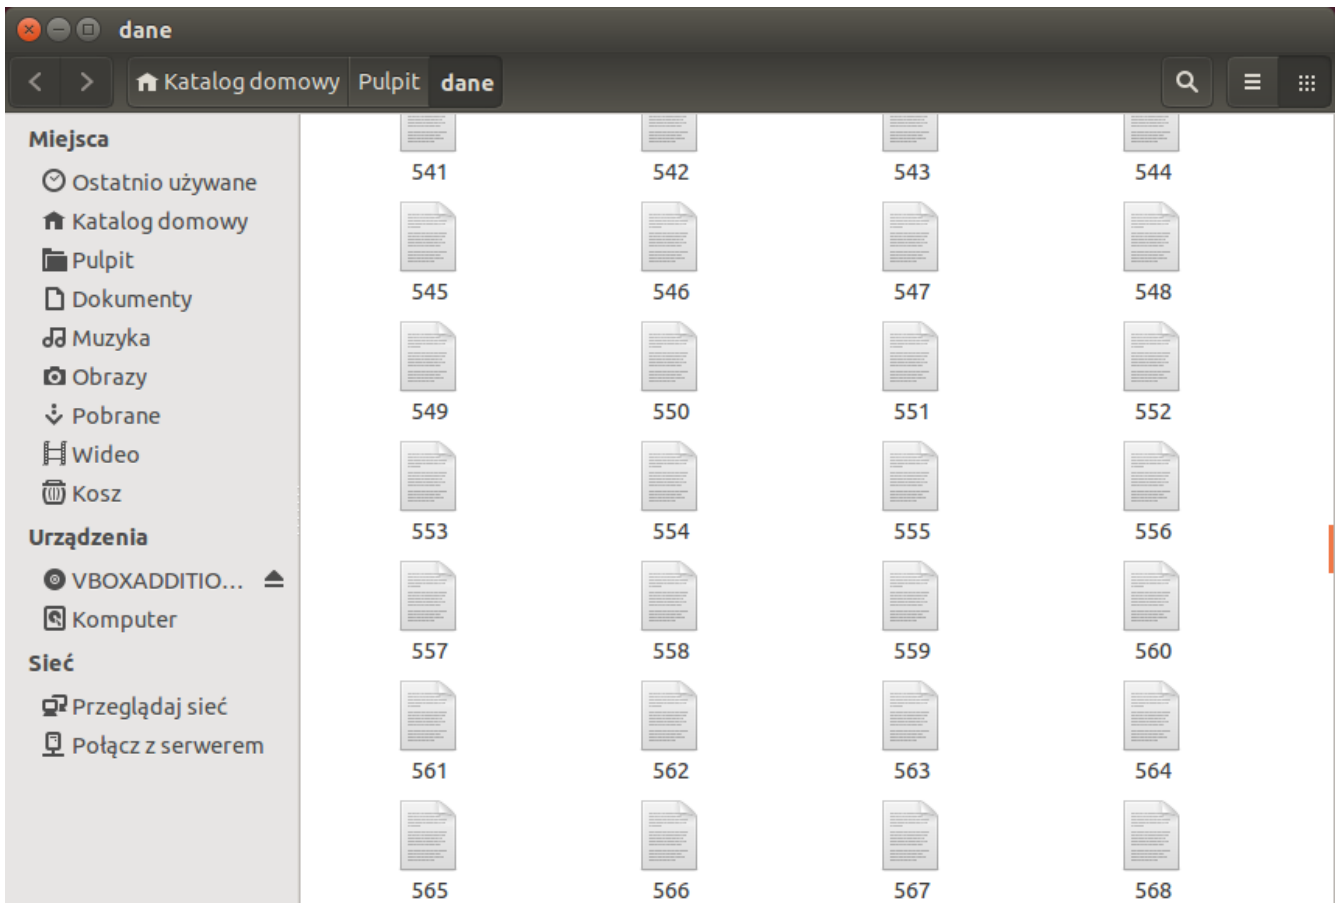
dane

Katalog domowy Pulpit dane

Miejsca
Ostatnio używane
Katalog domowy
Pulpit
Dokumenty
Muzyka
Obrazy
Pobrane
Wideo
Kosz
Urządzenia
VBOXADDITIO...
Komputer
Sieć
Przeglądaj sieć
Połącz z serwerem

541 542 543 544
545 546 547 548
549 550 551 552
553 554 555 556
557 558 559 560
561 562 563 564
565 566 567 568